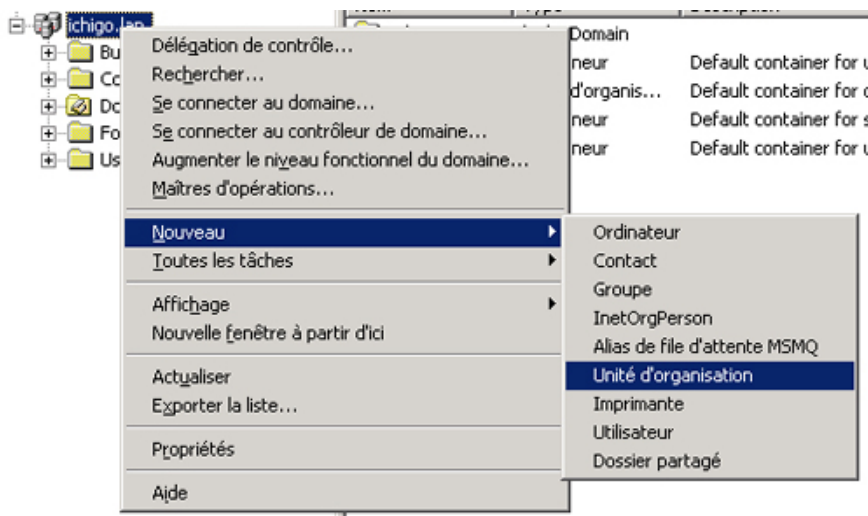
ichigo.lan
Bu
Co
Do
Fo
Us

Domain
neur Default container for u
d'organis... Default container for d
neur Default container for s
neur Default container for u

Délégation de contrôle...
Rechercher...
Se connecter au domaine...
Se connecter au contrôleur de domaine...
Augmenter le niveau fonctionnel du domaine...
Maîtres d'opérations...

Nouveau
Toutes les tâches

Affichage
Nouvelle fenêtre à partir d'ici

Actualiser
Exporter la liste...

Propriétés

Aide

Ordinateur
Contact
Groupe
InetOrgPerson
Alias de file d'attente MSMQ
Unité d'organisation
Imprimante
Utilisateur
Dossier partagé